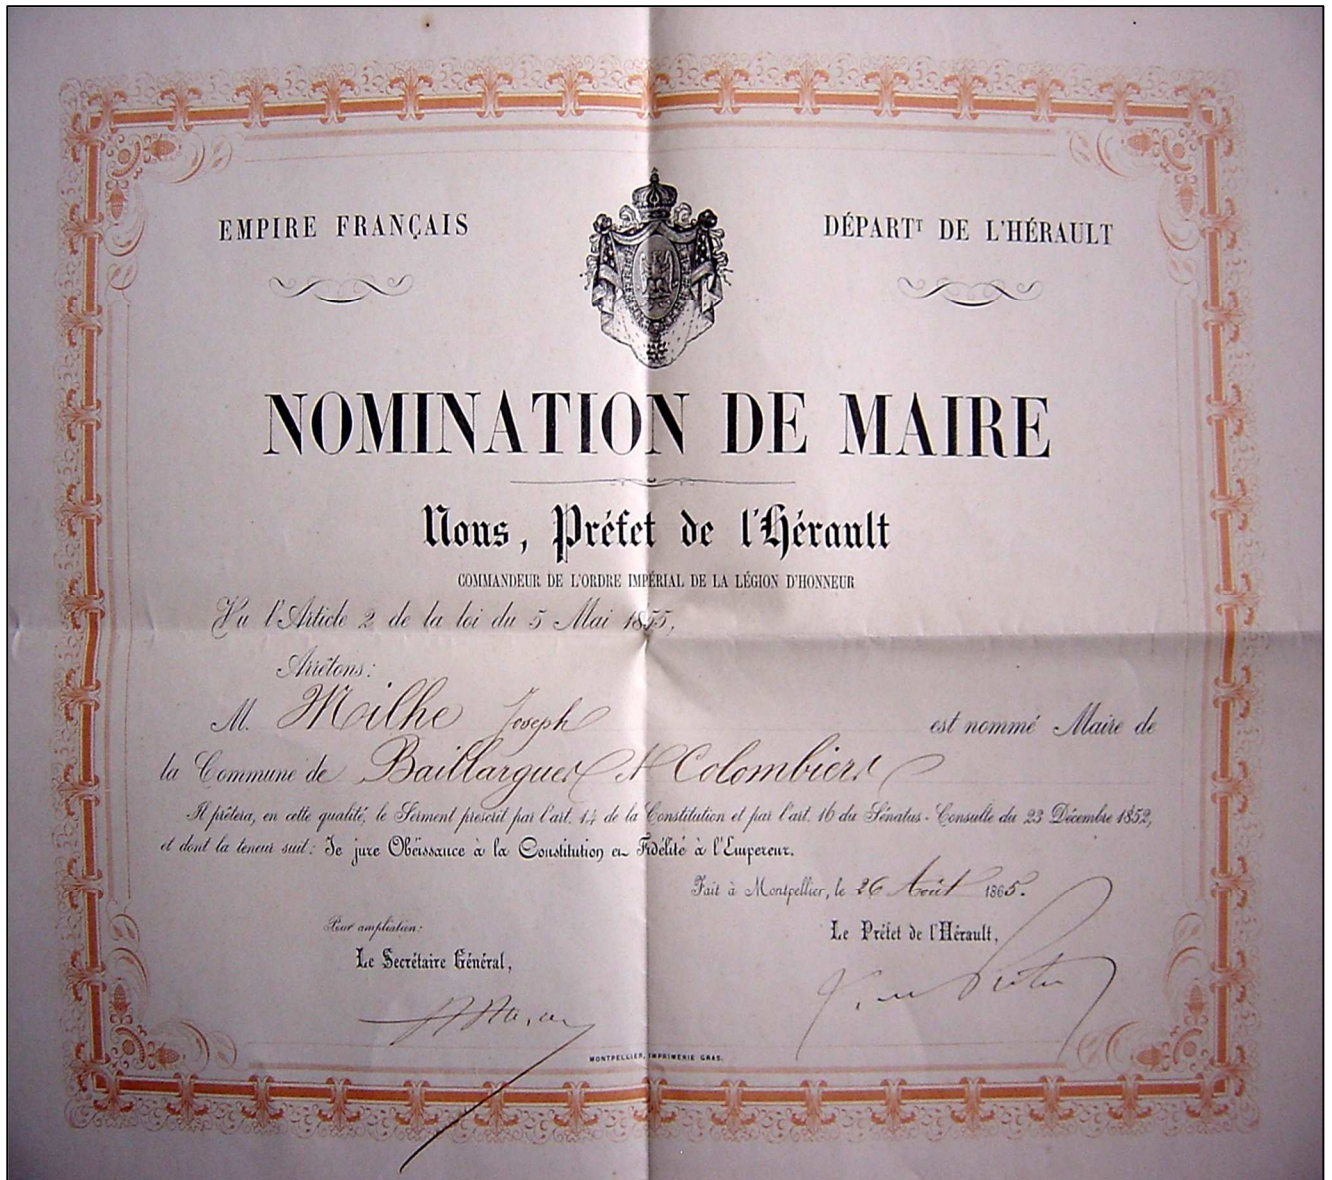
EMPIRE FRANÇAIS

DÉPART$^{T}$ DE L'HÉRAULT

NOMINATION DE MAIRE

Nous, Préfet de l'Hérault

COMMANDEUR DE L'ORDRE IMPÉRIAL DE LA LÉGION D'HONNEUR

Vu l'Article 2 de la loi du 5 Mai 1855,

Arrêtons:

M. Milhe Joseph est nommé Maire de la Commune de Baillarguet St Colombier

Il prêtera, en cette qualité, le Serment prescrit par l'art. 14 de la Constitution et par l'art. 16 du Sénatus-Consulte du 23 Décembre 1852, et dont la teneur suit: Je jure Obéissance à la Constitution et Fidélité à l'Empereur.

Fait à Montpellier, le 26 Août 1865.

Pour ampliation:

Le Secrétaire Général,

Le Préfet de l'Hérault,

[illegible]

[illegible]

MONTPELLIER, IMPRIMERIE GRAS.